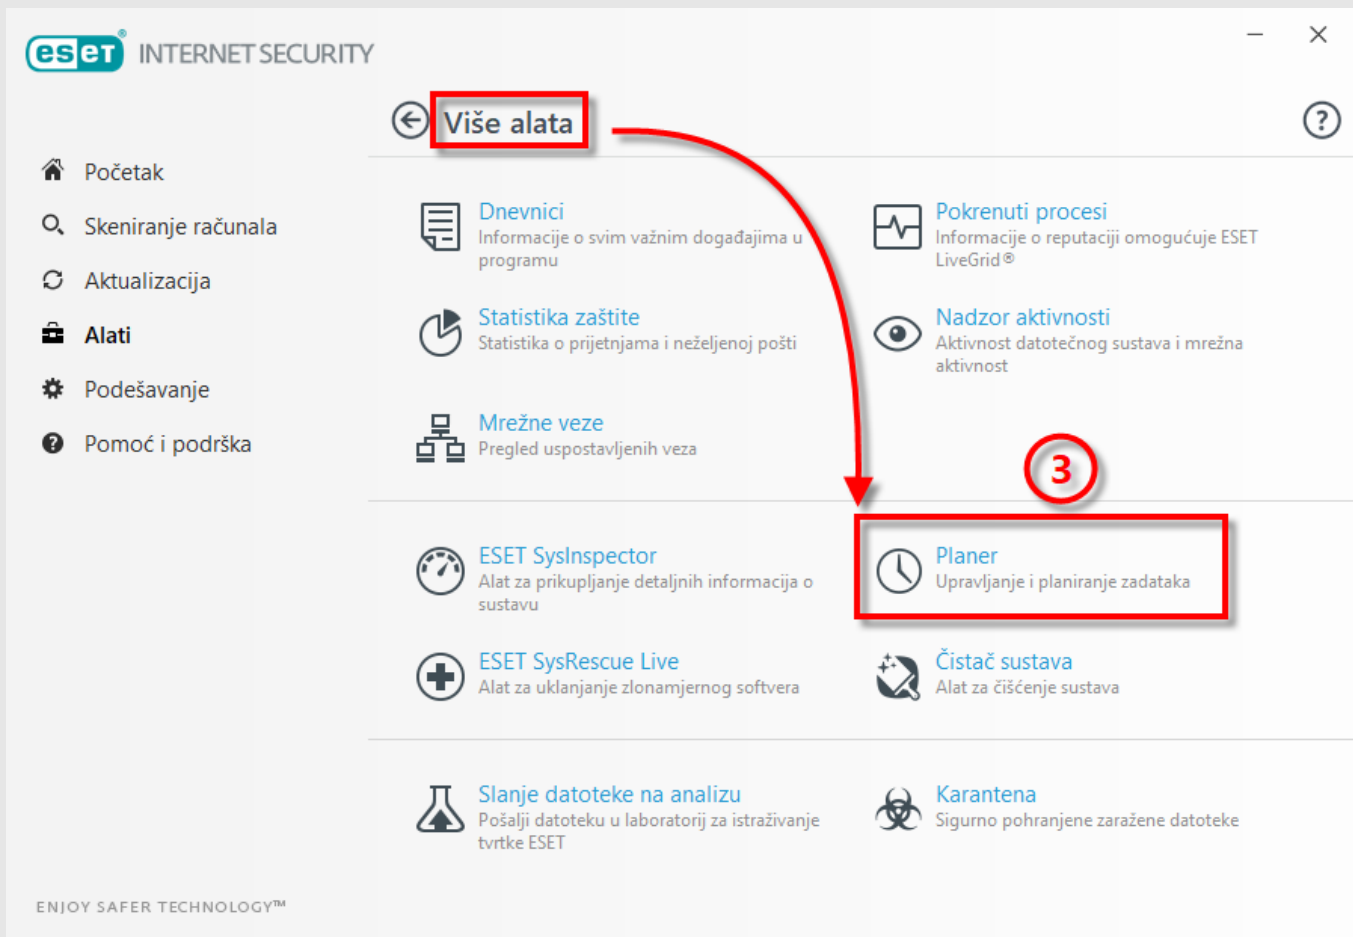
eset INTERNET SECURITY

Početak
Skeniranje računala
Aktualizacija
Alati
Podešavanje
Pomoć i podrška

Više alata

Dnevnici
Informacije o svim važnim događajima u programu

Pokrenuti procesi
Informacije o reputaciji omogućuje ESET LiveGrid®

Statistika zaštite
Statistika o prijetnjama i neželjenoj pošti

Nadzor aktivnosti
Aktivnost datotečnog sustava i mrežna aktivnost

Mrežne veze
Pregled uspostavljenih veza

3

ESET SysInspector
Alat za prikupljanje detaljnih informacija o sustavu

Planer
Upravljanje i planiranje zadataka

ESET SysRescue Live
Alat za uklanjanje zlonamjernog softvera

Čistač sustava
Alat za čišćenje sustava

Slanje datoteke na analizu
Pošalji datoteku u laboratorij za istraživanje tvrtke ESET

Karantena
Sigurno pohranjene zaražene datoteke

ENJOY SAFER TECHNOLOGY™